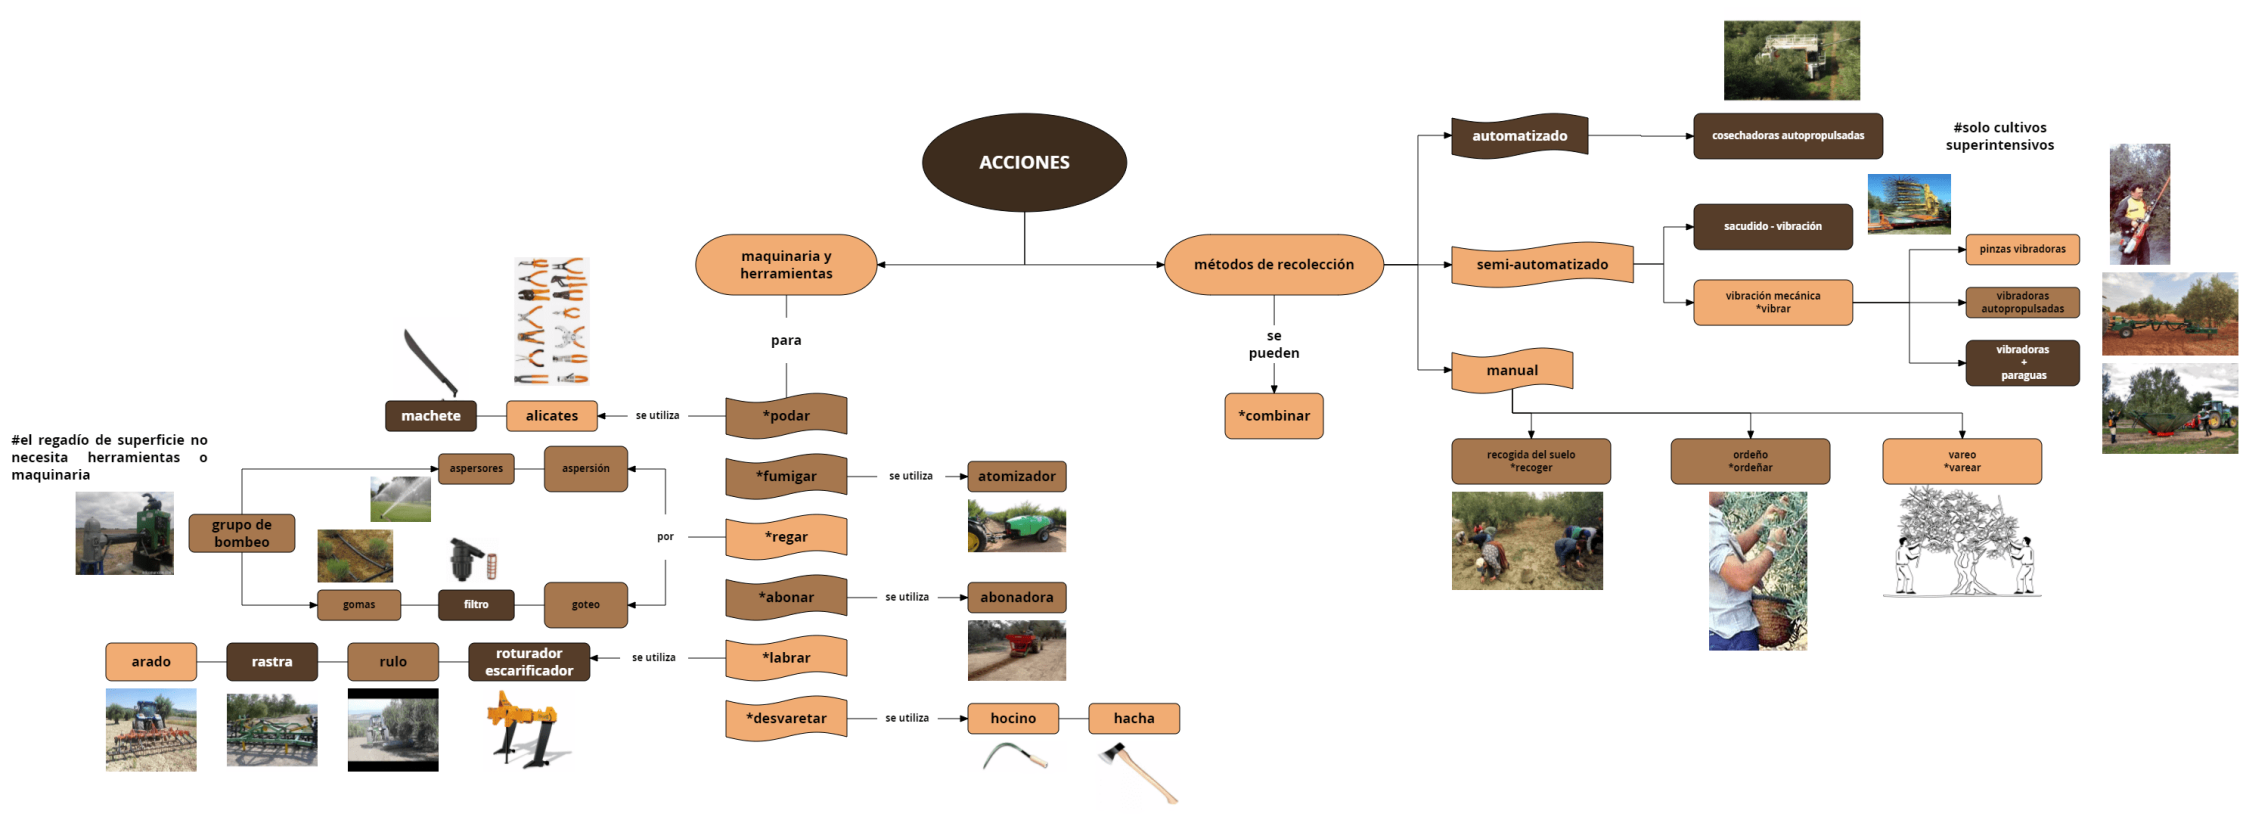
ACCIONES

maquinaria y herramientas

para

métodos de recolección

se pueden

*combinar

automatizado

cosechadoras autopropulsadas

#solo cultivos superintensivos

semi-automatizado

sacudido - vibración

vibración mecánica *vibrar

pinzas vibradoras

vibradoras autopropulsadas

vibradoras + paraguas

manual

recogida del suelo *recoger

ordeño *ordeñar

vareo *varear

machete

alicates

se utiliza

*podar

#el regadío de superficie no necesita herramientas o maquinaria

aspersores

aspersión

grupo de bombeo

gomas

filtro

goteo

por

*fumigar

se utiliza

atomizador

*regar

*abonar

se utiliza

abonadora

arado

rastra

rulo

roturador escarificador

se utiliza

*labrar

*desvaretar

se utiliza

hocino

hacha